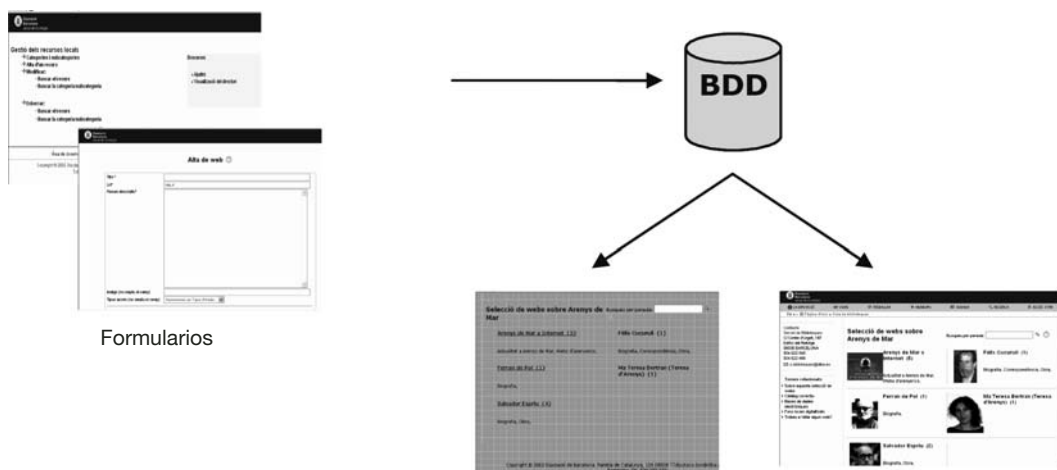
Gestió dels recursos locals

Categories i subcategories

Alta d'un recurs

Modificar:

Buscar el recurs

Buscar la categoria/subcategoria

Esborrar:

Buscar el recurs

Buscar la categoria/subcategoria

Recursos

Ajuda

Visualització del directori

Alta de web

Formularios

BDD

Selecció de webs sobre Arenys de Mar

Arenys de Mar a Internet (3)

Fidlis Cussinell (1)

Ferran de Pol (1)

Ma Teresa Bertran (Teresa d'Arenys) (1)

Salvador Espriu (2)

Selecció de webs sobre Arenys de Mar

Arenys de Mar a Internet (3)

Fidlis Cussinell (1)

Ferran de Pol (1)

Ma Teresa Bertran (Teresa d'Arenys) (1)

Salvador Espriu (2)